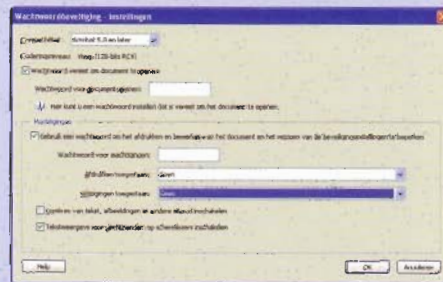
Wachtwoordbeveiliging - Instellingen

Compatibiliteit: Acrobat 9.0 en later

Coderingsniveau: 256-bits AES

Wachtwoord vereist om document te openen

Wachtwoord voor document openen:

Hier kunt u een wachtwoord instellen dat is vereist om het document te openen.

Machtigingen

Gebruik een wachtwoord om het afdrukken en bewerken van het document en het wijzigen van de beveiligingsinstellingen te beperken

Wachtwoord voor machtigingen:

Afdrukken toegestaan: Geen

Wijzigingen toegestaan: Geen

Kopiëren van tekst, afbeeldingen en andere inhoud inschakelen

Tekstweergave voor slechtzienden op schermlezers inschakelen

Help

OK

Annuleren